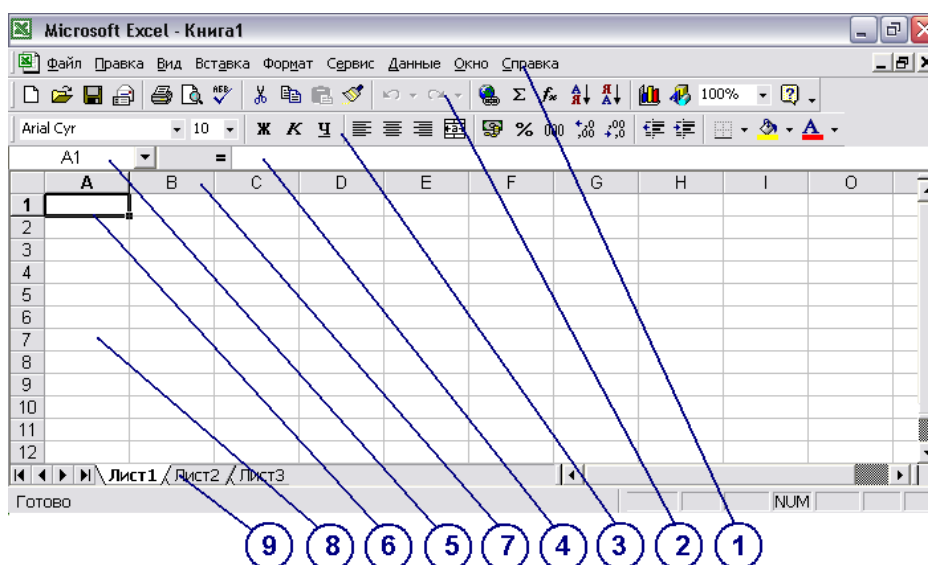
Microsoft Excel - Книга1

Файл Правка Вид Вставка Формат Сервис Данные Окно Справка

100%

Arial Cyr 10 Ж К Ч % 000

A1 =

| | A | B | C | D | E | F | G | H | I | O |
|---|---|---|---|---|---|---|---|---|---|---|
| 1 | | | | | | | | | | |
| 2 | | | | | | | | | | |
| 3 | | | | | | | | | | |
| 4 | | | | | | | | | | |
| 5 | | | | | | | | | | |
| 6 | | | | | | | | | | |
| 7 | | | | | | | | | | |
| 8 | | | | | | | | | | |
| 9 | | | | | | | | | | |
| 10 | | | | | | | | | | |
| 11 | | | | | | | | | | |
| 12 | | | | | | | | | | |

Лист1 Лист2 Лист3

Готово NUM

9 8 6 5 7 4 3 2 1